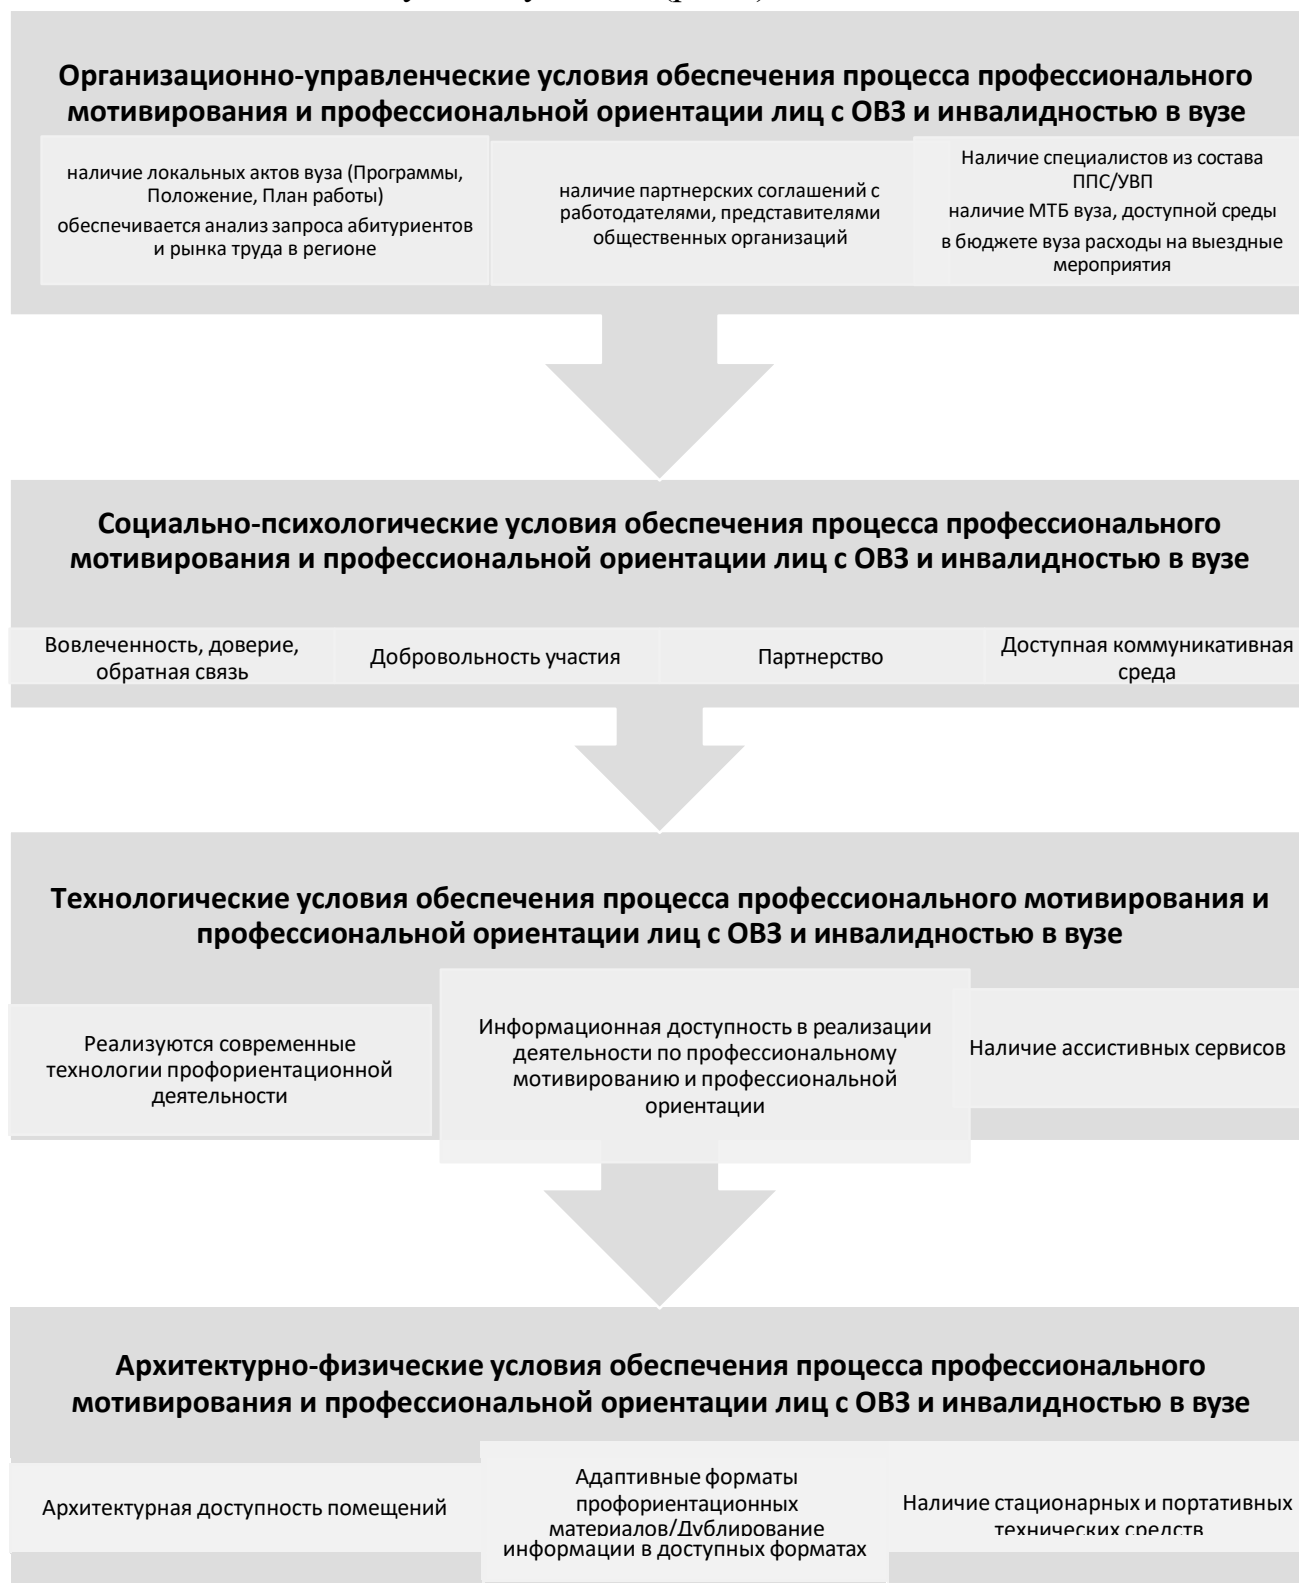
Организационно-управленческие условия обеспечения процесса профессионального мотивирования и профессиональной ориентации лиц с ОВЗ и инвалидностью в вузе

наличие локальных актов вуза (Программы, Положение, План работы)
обеспечивается анализ запроса абитуриентов и рынка труда в регионе

наличие партнерских соглашений с работодателями, представителями общественных организаций

Наличие специалистов из состава ППС/УВП
наличие МТБ вуза, доступной среды
в бюджете вуза расходы на выездные мероприятия

Социально-психологические условия обеспечения процесса профессионального мотивирования и профессиональной ориентации лиц с ОВЗ и инвалидностью в вузе

Вовлеченность, доверие, обратная связь

Добровольность участия

Партнерство

Доступная коммуникативная среда

Технологические условия обеспечения процесса профессионального мотивирования и профессиональной ориентации лиц с ОВЗ и инвалидностью в вузе

Реализуются современные технологии профориентационной деятельности

Информационная доступность в реализации деятельности по профессиональному мотивированию и профессиональной ориентации

Наличие ассистивных сервисов

Архитектурно-физические условия обеспечения процесса профессионального мотивирования и профессиональной ориентации лиц с ОВЗ и инвалидностью в вузе

Архитектурная доступность помещений

Адаптивные форматы профориентационных материалов/Дублирование информации в доступных форматах

Наличие стационарных и портативных технических средств